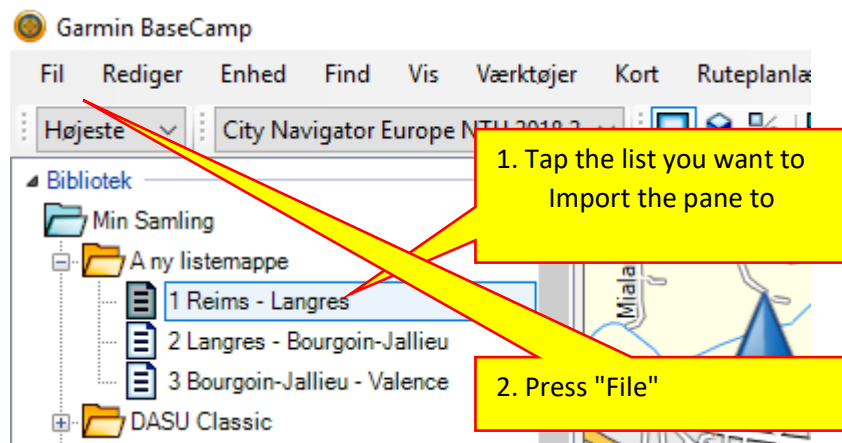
Garmin BaseCamp

Fil Rediger Enhed Find Vis Værktøjer Kort Ruteplanlæ

Højeste City Navigator Europe NTU 2018.2

Bibliotek

Min Samling

A ny listemappe

1 Reims - Langres

2 Langres - Bourgoin-Jallieu

3 Bourgoin-Jallieu - Valence

DASU Classic

Miala

1. Tap the list you want to Import the pane to

2. Press "File"